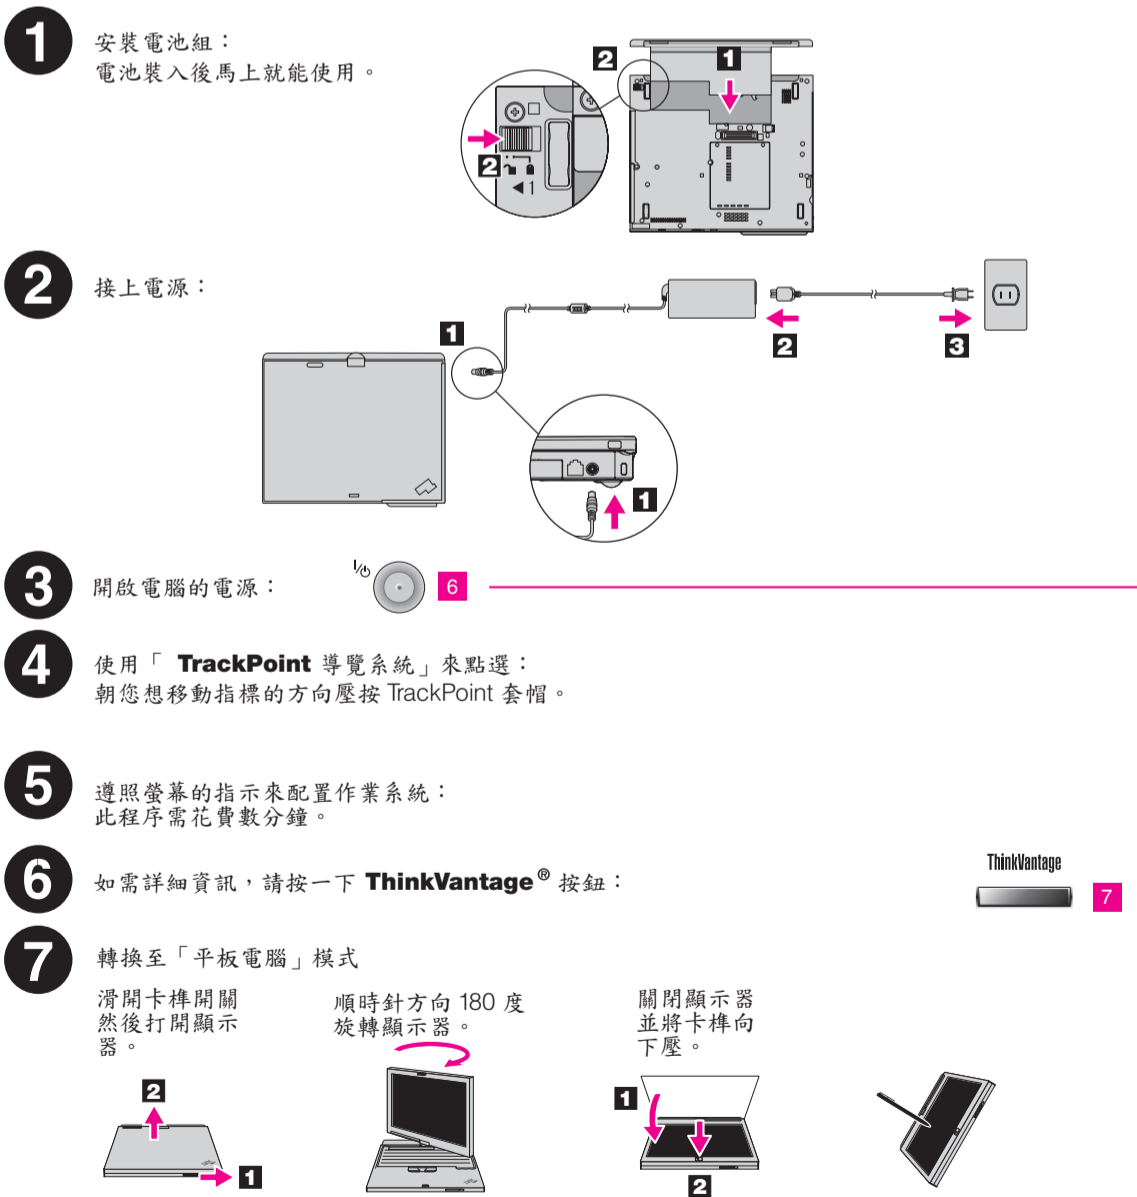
1
安裝電池組：
電池裝入後馬上就能使用。

2 1
2
◄ 1

2
接上電源：

1
2 3
1

3
開啟電腦的電源：
I/⏻
6

4
使用「 TrackPoint 導覽系統」來點選：
朝您想移動指標的方向壓按 TrackPoint 套帽。

5
遵照螢幕的指示來配置作業系統：
此程序需花費數分鐘。

6
如需詳細資訊，請按一下 ThinkVantage® 按鈕：
ThinkVantage
7

7
轉換至「平板電腦」模式
滑開卡榫開關然後打開顯示器。
順時針方向 180 度旋轉顯示器。
關閉顯示器並將卡榫向下壓。
2
1
1
2